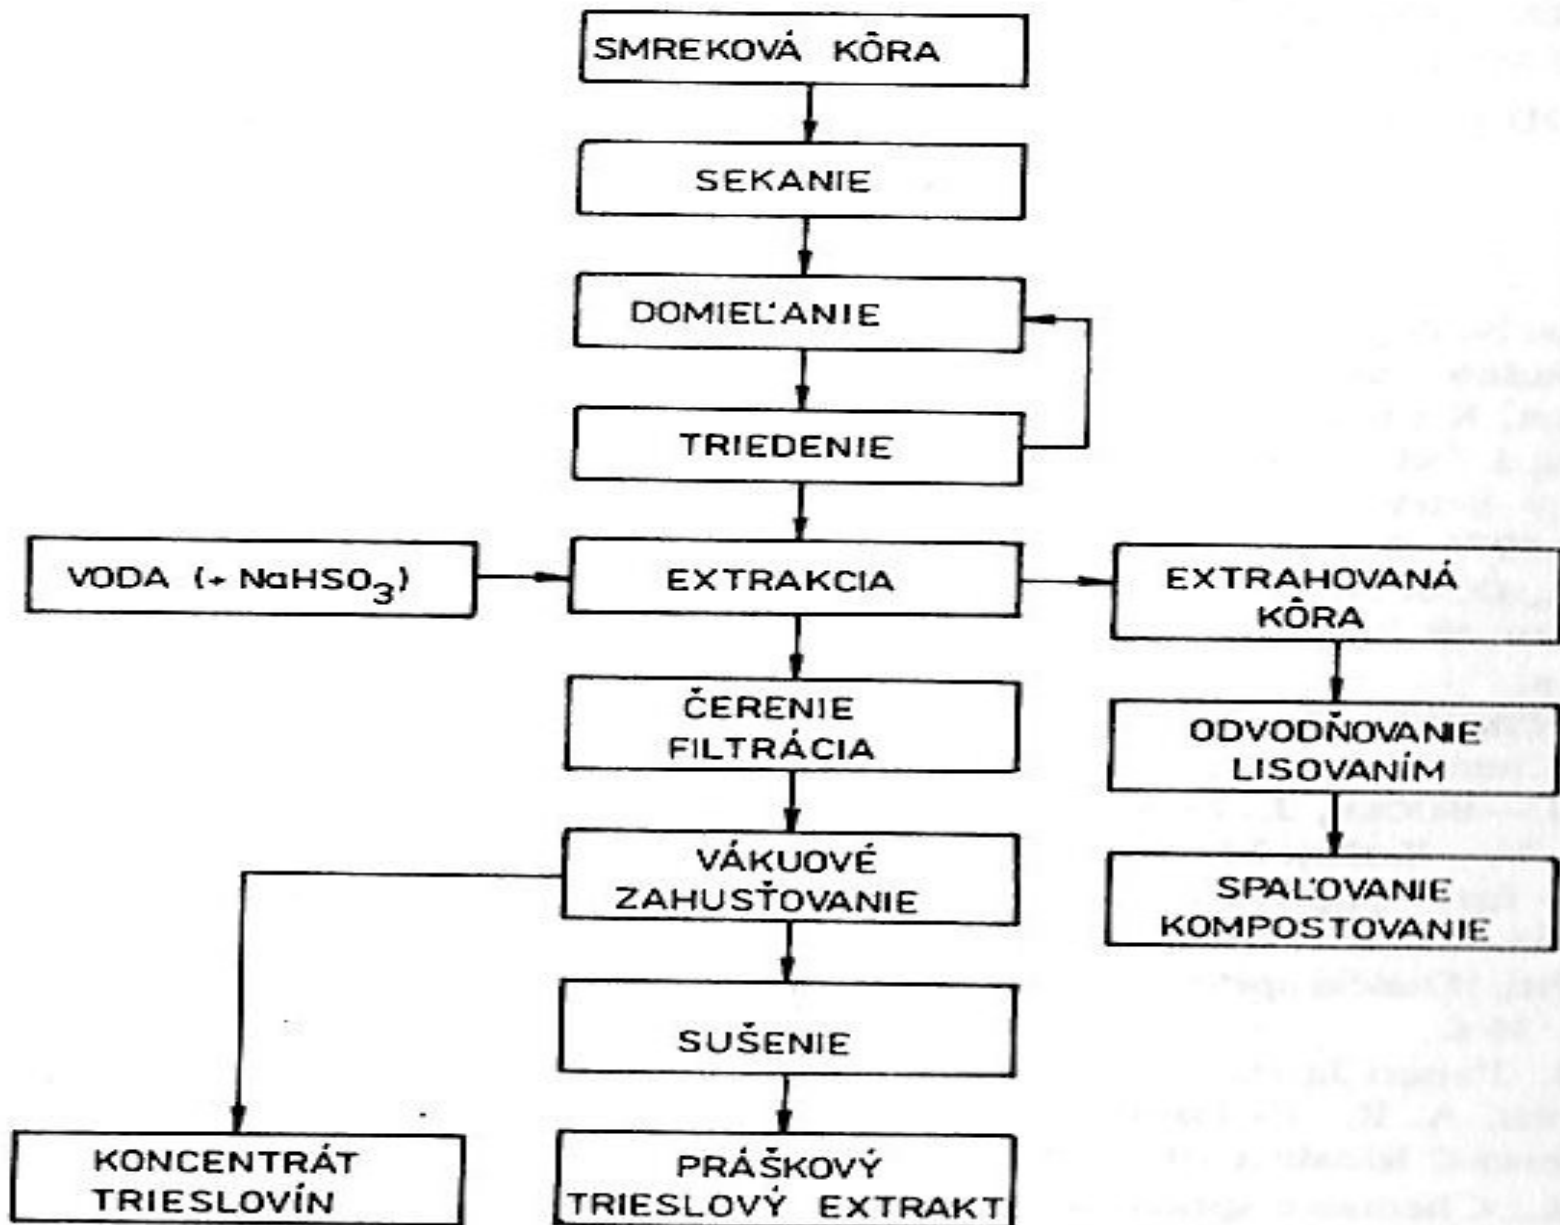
SMREKOVÁ KÔRA

SEKANIE

DOMIEĽANIE

TRIEDENIE

VODA (+ $NaHSO_3$)

EXTRAKCIA

EXTRAHOVANÁ KÔRA

ČERENIE FILTRÁCIA

ODVODŇOVANIE LISOVANÍM

VÁKUOVÉ ZAHUSŤOVANIE

SPAĽOVANIE KOMPOSTOVANIE

SUŠENIE

KONCENTRÁT TRIESLOVÍN

PRÁŠKOVÝ TRIESLOVÝ EXTRAKT